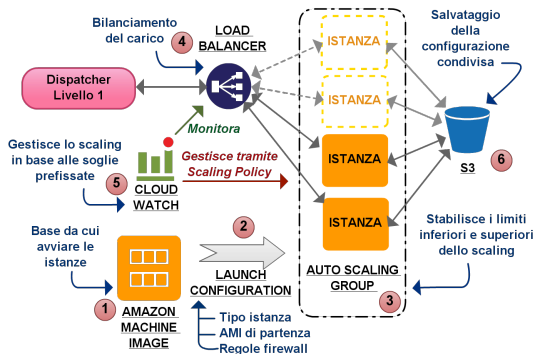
Bilanciamento del carico

4

LOAD BALANCER

ISTANZA

ISTANZA

ISTANZA

ISTANZA

Salvataggio della configurazione condivisa

Dispatcher Livello 1

Monitora

S3

6

Gestisce lo scaling in base alle soglie prefissate

5

CLOUD WATCH

Gestisce tramite Scaling Policy

Base da cui avviare le istanze

2

LAUNCH CONFIGURATION

AUTO SCALING GROUP

Stabilisce i limiti inferiori e superiori dello scaling

3

1

AMAZON MACHINE IMAGE

Tipo istanza

AMI di partenza

Regole firewall